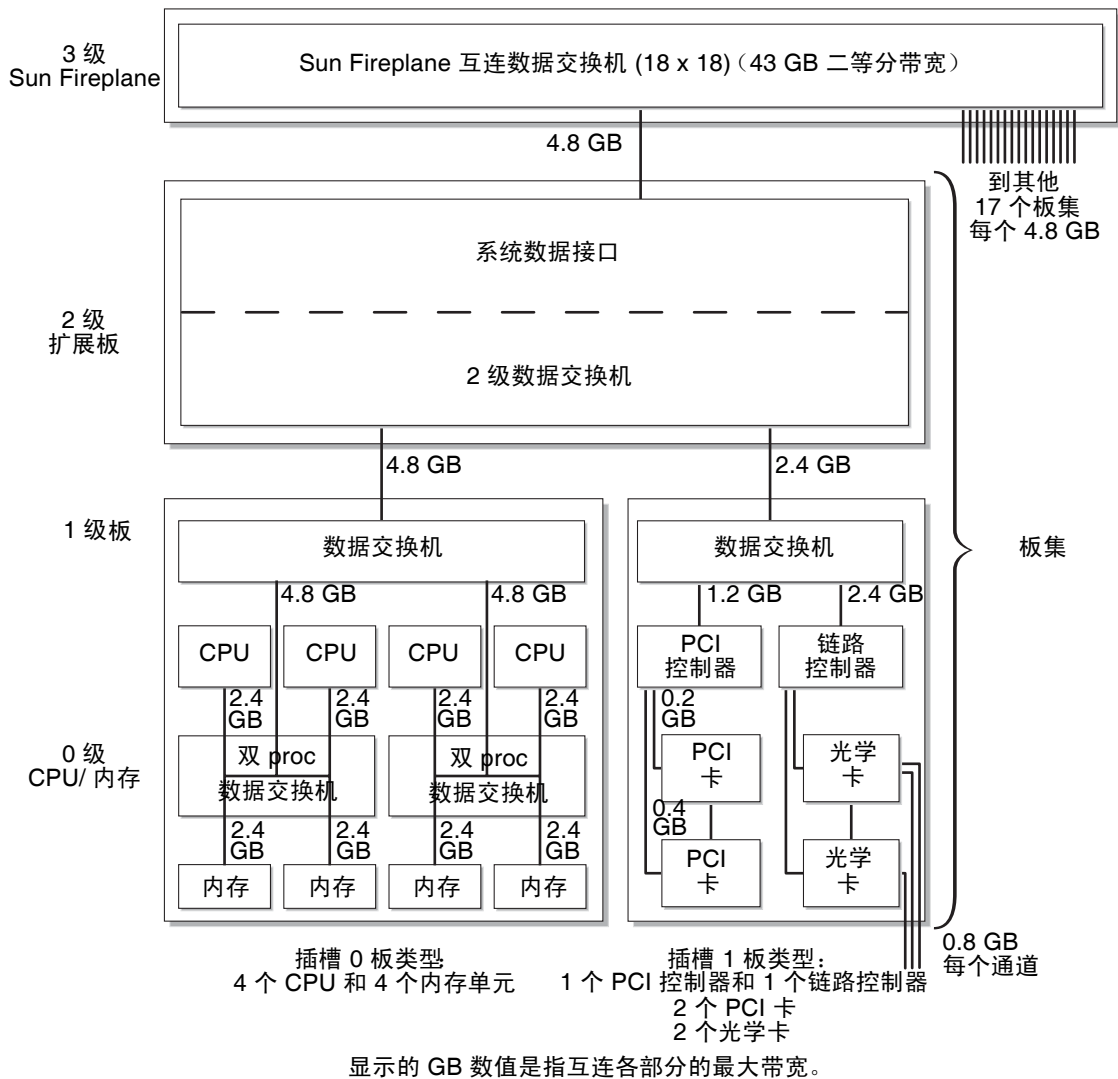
3 级
Sun Fireplane

Sun Fireplane 互连数据交换机 (18 x 18)（43 GB 二等分带宽）

4.8 GB

到其他
17 个板集
每个 4.8 GB

2 级
扩展板

系统数据接口

2 级数据交换机

4.8 GB

2.4 GB

1 级板

数据交换机

4.8 GB

4.8 GB

数据交换机

1.2 GB

2.4 GB

板集

CPU

CPU

CPU

CPU

PCI
控制器

链路
控制器

2.4
GB

2.4
GB

2.4
GB

2.4
GB

0.2
GB

0 级
CPU/ 内存

双 proc
数据交换机

双 proc
数据交换机

PCI
卡

光学
卡

0.4
GB

2.4
GB

2.4
GB

2.4
GB

2.4
GB

PCI
卡

光学
卡

内存

内存

内存

内存

插槽 0 板类型:
4 个 CPU 和 4 个内存单元

插槽 1 板类型：
1 个 PCI 控制器和 1 个链路控制器
2 个 PCI 卡
2 个光学卡

0.8 GB
每个通道

显示的 GB 数值是指互连各部分的最大带宽。